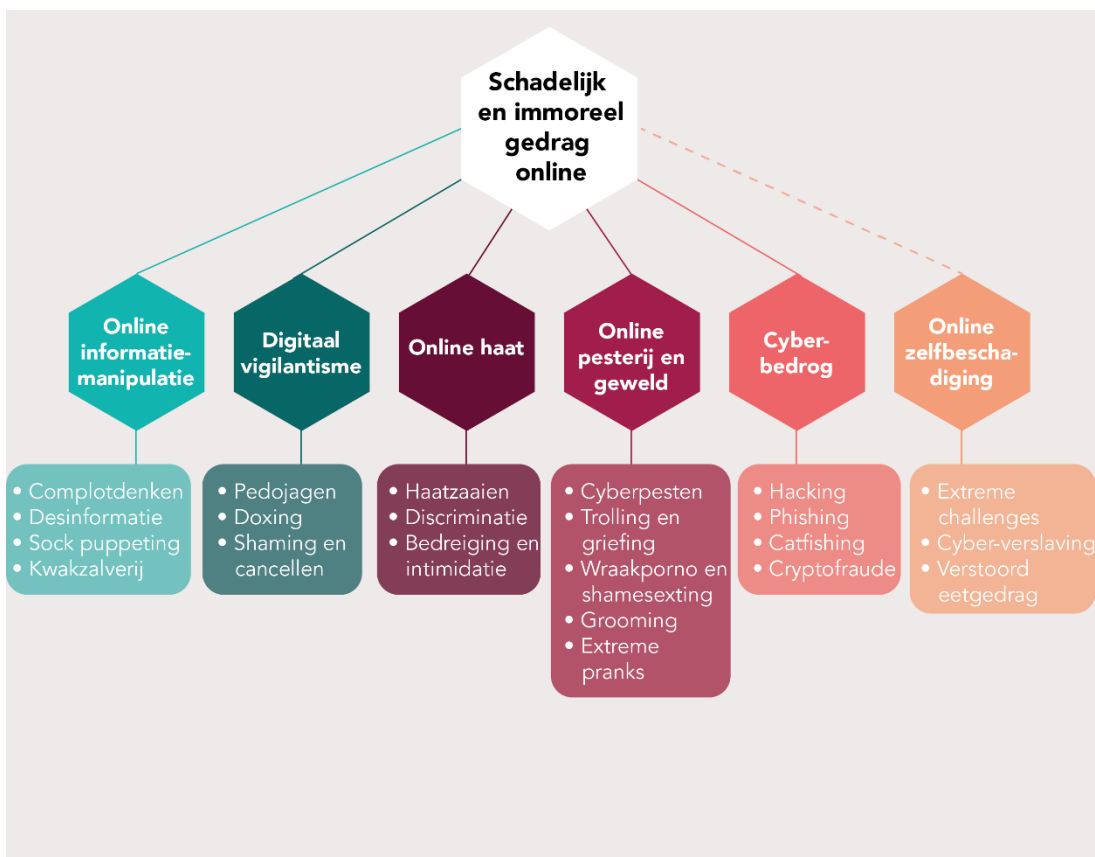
Schadelijk en immoreel gedrag online

Online informatiemanipulatie
• Complotdenken
• Desinformatie
• Sock puppeting
• Kwakzalverij

Digitaal vigilantisme
• Pedojagen
• Doxing
• Shaming en cancellen

Online haat
• Haatzaaien
• Discriminatie
• Bedreiging en intimidatie

Online pesterij en geweld
• Cyberpesten
• Trolling en griefing
• Wraakporno en shamesexting
• Grooming
• Extreme pranks

Cyberbedrog
• Hacking
• Phishing
• Catfishing
• Cryptofraude

Online zelfbeschadiging
• Extreme challenges
• Cyber-verslaving
• Verstoord eetgedrag